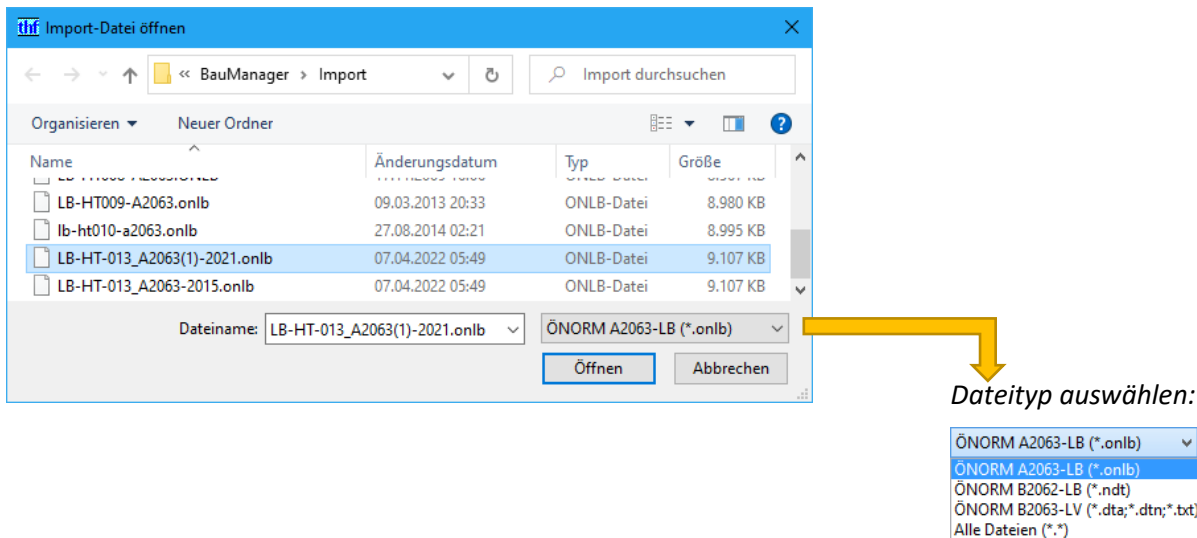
thf Import-Datei öffnen

« BauManager > Import

Import durchsuchen

Organisieren ▾ Neuer Ordner

| Name | Änderungsdatum | Typ | Größe |
|---|---|---|---|
| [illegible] | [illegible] | ONLB-Datei | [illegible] |
| LB-HT009-A2063.onlb | 09.03.2013 20:33 | ONLB-Datei | 8.980 KB |
| lb-ht010-a2063.onlb | 27.08.2014 02:21 | ONLB-Datei | 8.995 KB |
| LB-HT-013_A2063(1)-2021.onlb | 07.04.2022 05:49 | ONLB-Datei | 9.107 KB |
| LB-HT-013_A2063-2015.onlb | 07.04.2022 05:49 | ONLB-Datei | 9.107 KB |

Dateiname: LB-HT-013_A2063(1)-2021.onlb

ÖNORM A2063-LB (*.onlb)

Öffnen Abbrechen

Dateityp auswählen:

ÖNORM A2063-LB (*.onlb)
ÖNORM A2063-LB (*.onlb)
ÖNORM B2062-LB (*.ndt)
ÖNORM B2063-LV (*.dta;*.dtn;*.txt)
Alle Dateien (*.*)